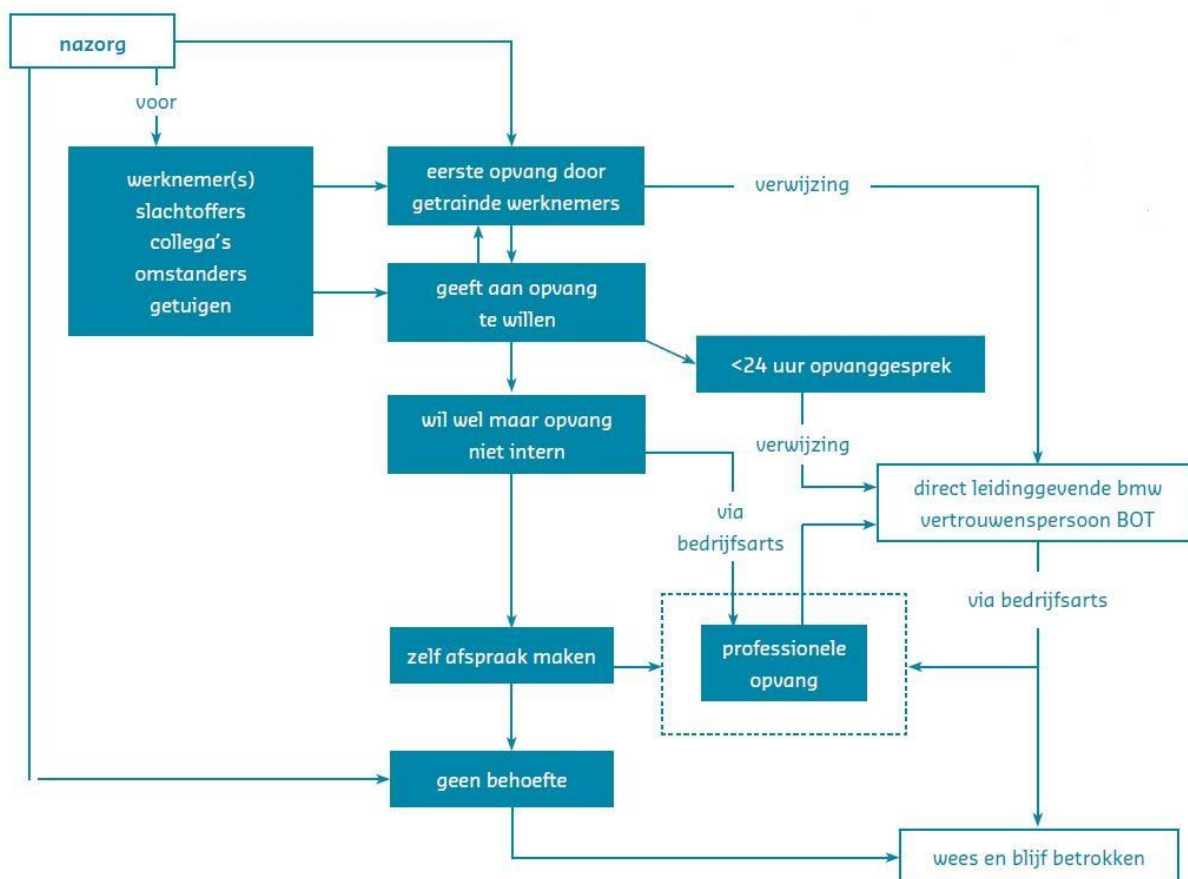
nazorg

voor

werknemer(s)
slachtoffers
collega's
omstanders
getuigen

eerste opvang door getrainde werknemers

verwijzing

geeft aan opvang te willen

<24 uur opvanggesprek

wil wel maar opvang niet intern

verwijzing

direct leidinggevende bmw
vertrouwenspersoon BOT

via bedrijfsarts

via bedrijfsarts

zelf afspraak maken

professionele opvang

geen behoefte

wees en blijf betrokken